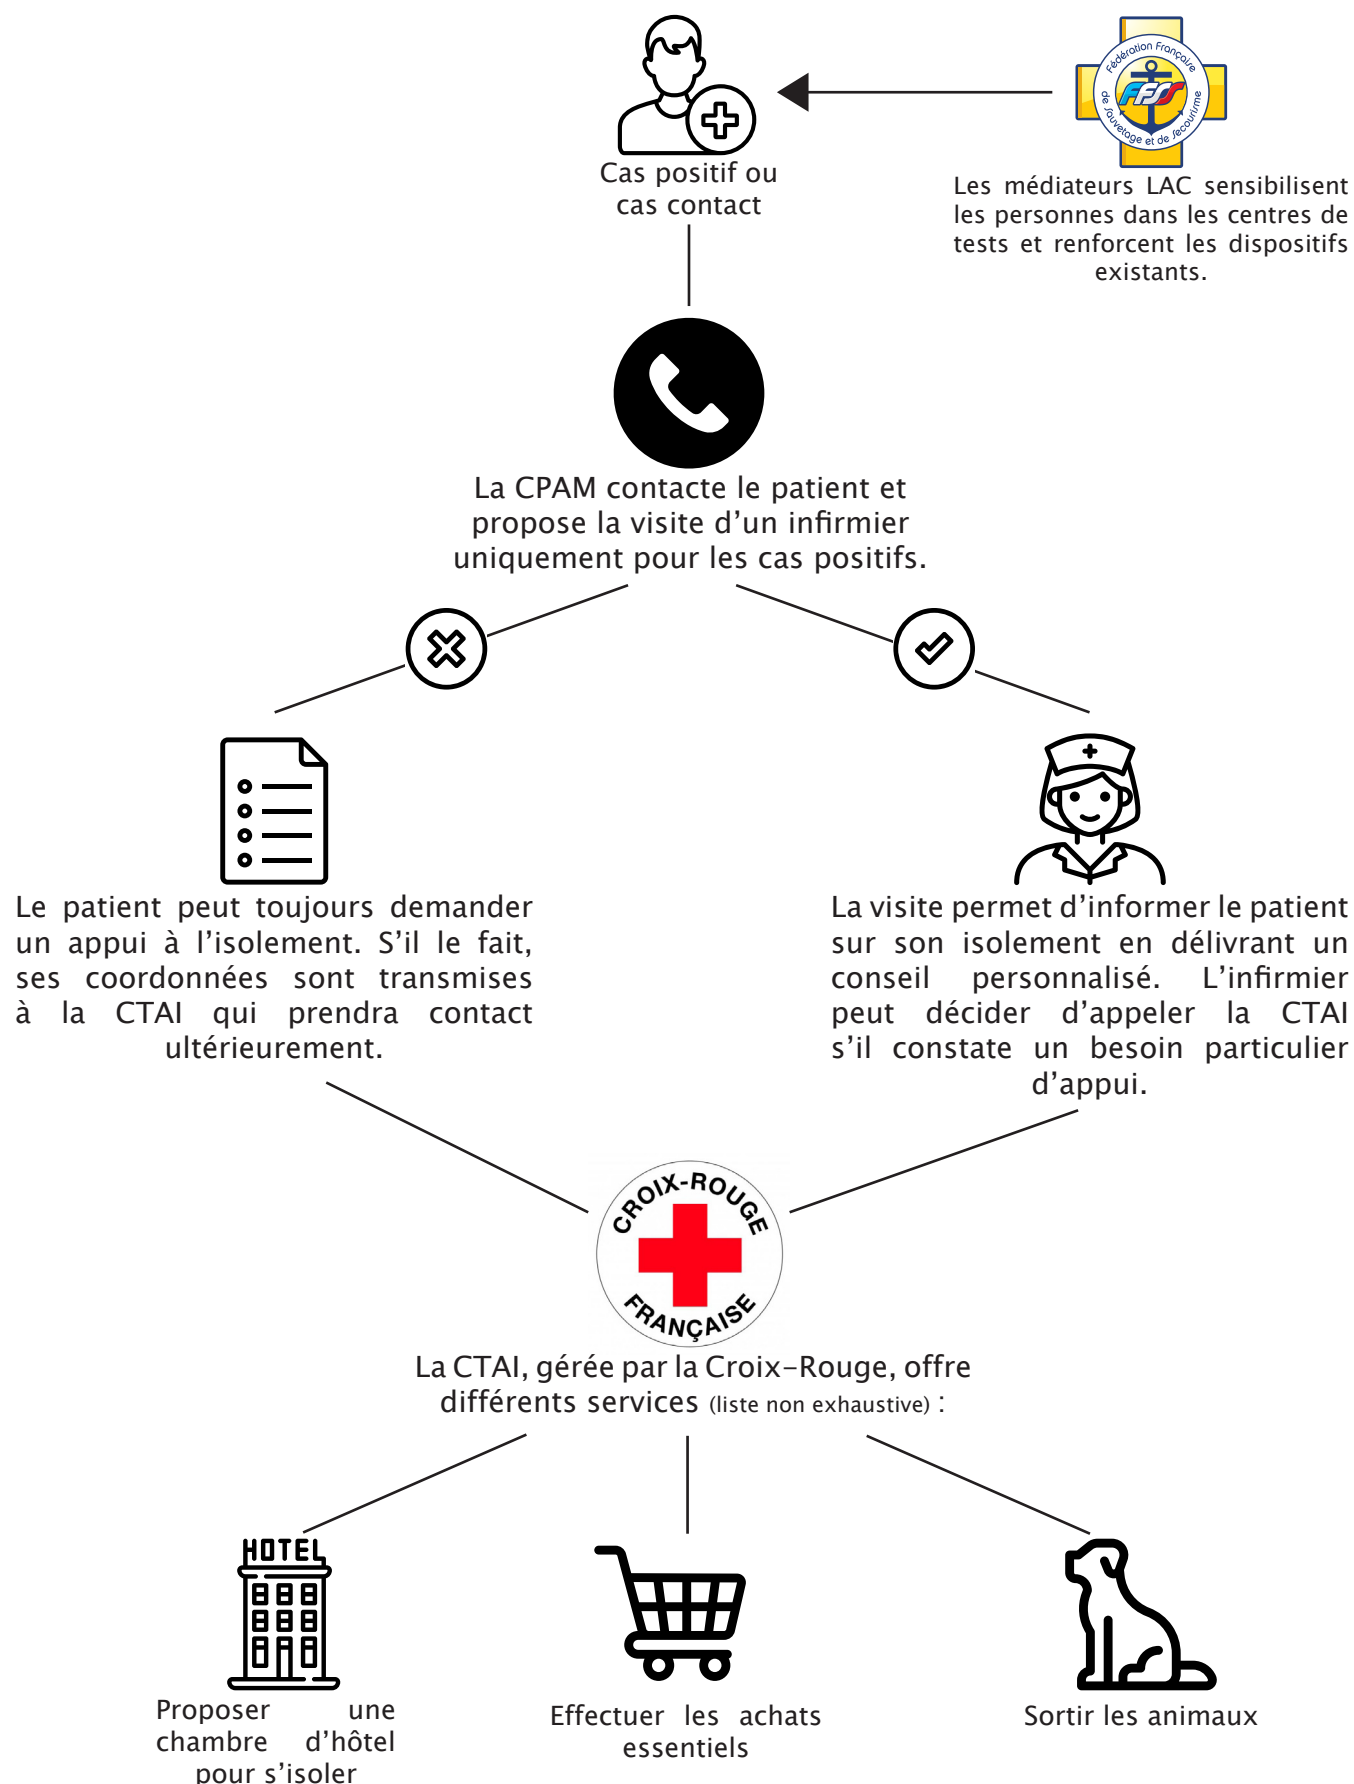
Cas positif ou cas contact

Fédération Française de Sauvetage et de Secourisme
FFSS

Les médiateurs LAC sensibilisent les personnes dans les centres de tests et renforcent les dispositifs existants.

La CPAM contacte le patient et propose la visite d'un infirmier uniquement pour les cas positifs.

Le patient peut toujours demander un appui à l'isolement. S'il le fait, ses coordonnées sont transmises à la CTAI qui prendra contact ultérieurement.

La visite permet d'informer le patient sur son isolement en délivrant un conseil personnalisé. L'infirmier peut décider d'appeler la CTAI s'il constate un besoin particulier d'appui.

CROIX-ROUGE FRANÇAISE

La CTAI, gérée par la Croix-Rouge, offre différents services (liste non exhaustive) :

HOTEL

Proposer une chambre d'hôtel pour s'isoler

Effectuer les achats essentiels

Sortir les animaux